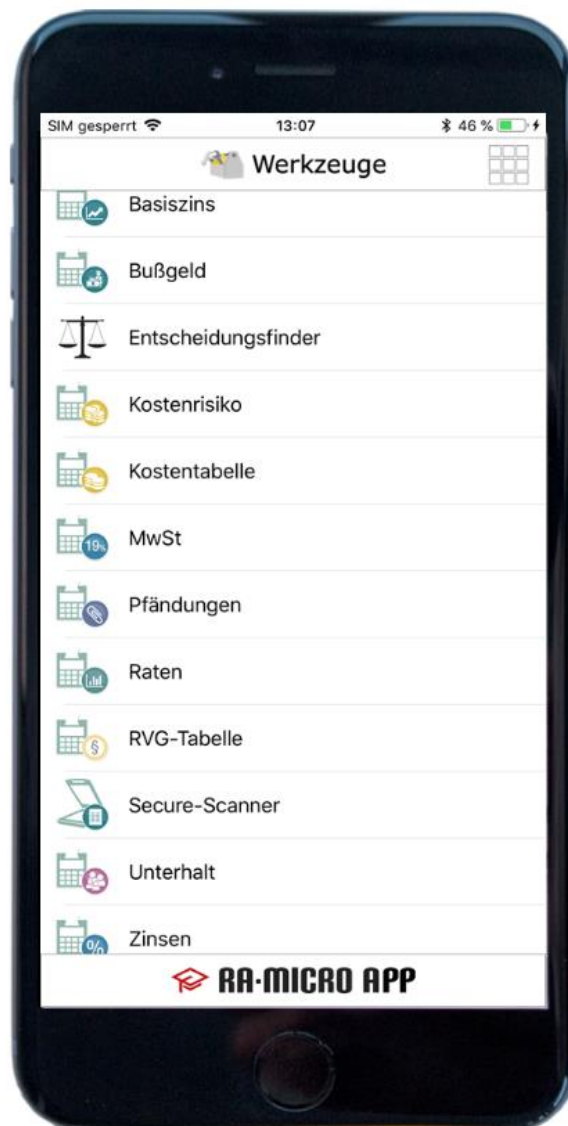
SIM gesperrt 13:07 46 %

Werkzeuge

Basiszins

Bußgeld

Entscheidungsfinder

Kostenrisiko

Kostentabelle

19%

MwSt

Pfändungen

Raten

§

RVG-Tabelle

Secure-Scanner

Unterhalt

%

Zinsen

RA-MICRO APP